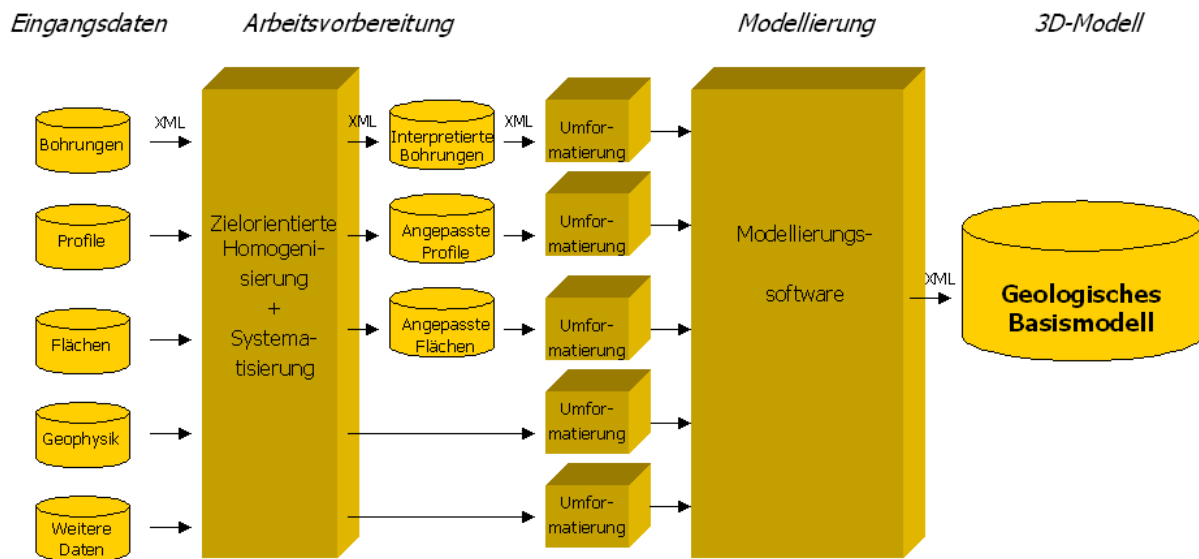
Eingangsdaten

Arbeitsvorbereitung

Modellierung

3D-Modell

Bohrungen

XML

Profile

Flächen

Geophysik

Weitere Daten

Zielorientierte Homogenisierung + Systematisierung

XML

Interpretierte Bohrungen

Angepasste Profile

Angepasste Flächen

XML

Umformatierung

Umformatierung

Umformatierung

Umformatierung

Umformatierung

Modellierungssoftware

XML

Geologisches Basismodell